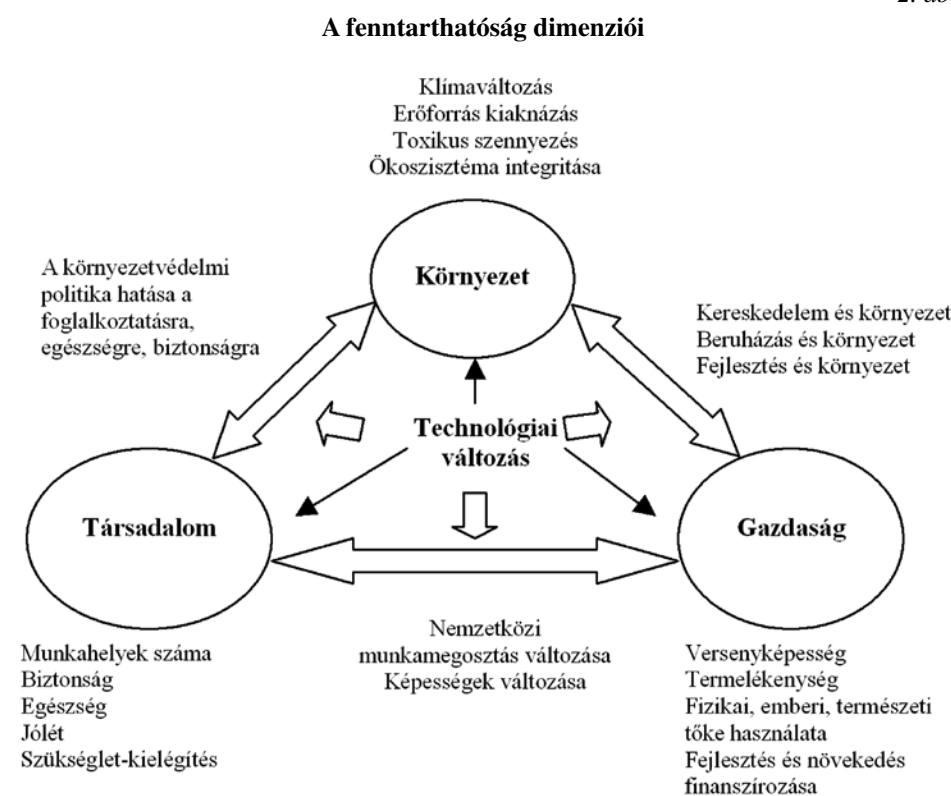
2. áb

A fenntarthatóság dimenziói

Klímaváltozás
Erőforrás kiaknázás
Toxikus szennyezés
Ökoszisztéma integritása

A környezetvédelmi politika hatása a foglalkoztatásra, egészségre, biztonságra

Környezet

Kereskedelem és környezet
Beruházás és környezet
Fejlesztés és környezet

Technológiai változás

Társadalom

Gazdaság

Nemzetközi munkamegosztás változása
Képességek változása

Munkahelyek száma
Biztonság
Egészség
Jólét
Szükséglet-kielégítés

Versenyképesség
Termelékenység
Fizikai, emberi, természeti tőke használata
Fejlesztés és növekedés finanszírozása